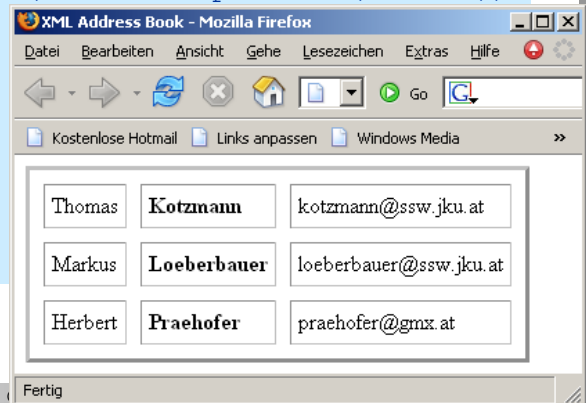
XML Address Book - Mozilla Firefox

Datei Bearbeiten Ansicht Gehe Lesezeichen Extras Hilfe

Go

Kostenlose Hotmail Links anpassen Windows Media »

| Thomas | **Kotzmann** | kotzmann@ssw.jku.at |
|---|---|---|
| Markus | **Loeberbauer** | loeberbauer@ssw.jku.at |
| Herbert | **Praehofer** | praehofer@gmx.at |

Fertig